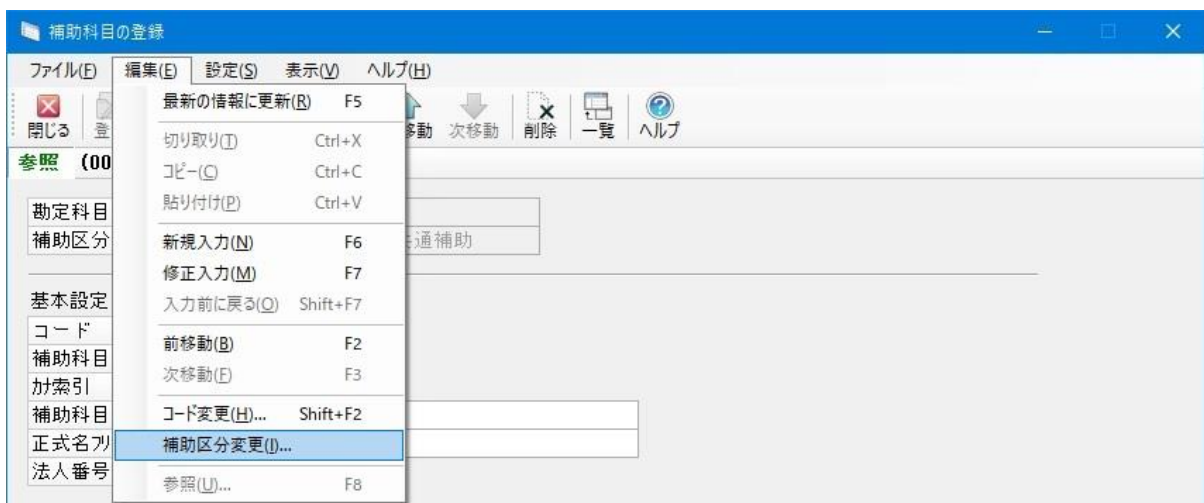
補助科目の登録

ファイル(F) 編集(E) 設定(S) 表示(V) ヘルプ(H)

閉じる 登 移動 次移動 削除 一覧 ヘルプ

参照 (00

勘定科目
補助区分 通補助

基本設定
コード
補助科目
カナ索引
補助科目
正式名フリ
法人番号

最新の情報に更新(R) F5
切り取り(T) Ctrl+X
コピー(C) Ctrl+C
貼り付け(P) Ctrl+V
新規入力(N) F6
修正入力(M) F7
入力前に戻る(O) Shift+F7
前移動(B) F2
次移動(F) F3
コード変更(H)... Shift+F2
補助区分変更(I)...
参照(U)... F8